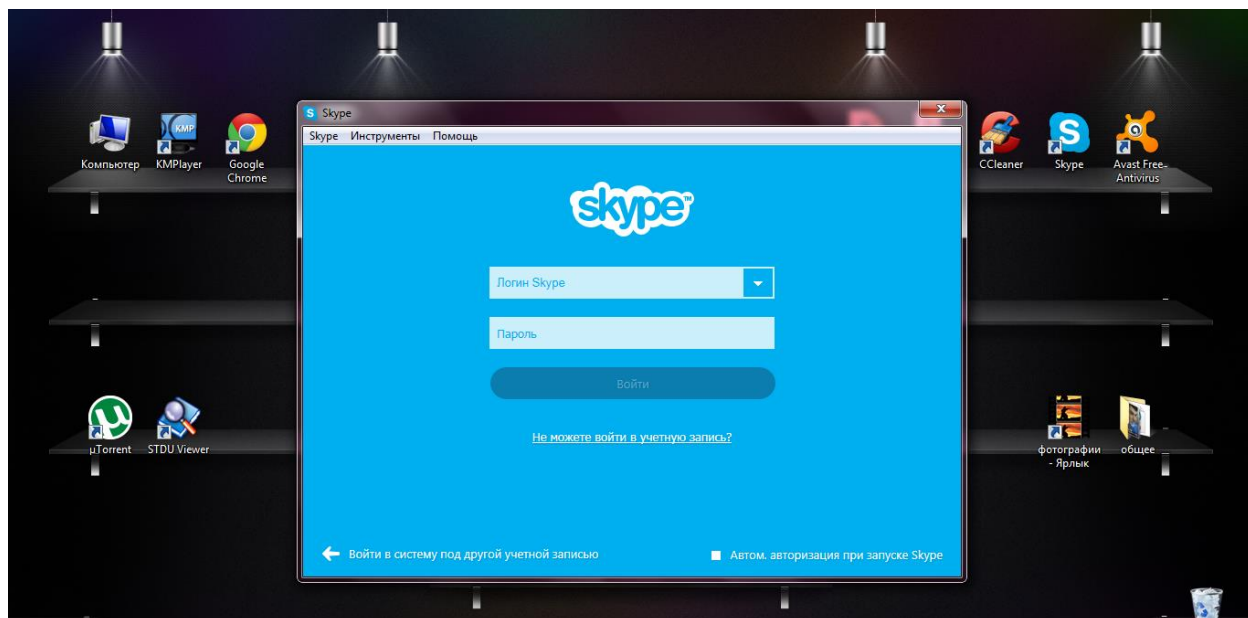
Компьютер
KMPlayer
Google Chrome

Skype

Skype Инструменты Помощь

skype

Логин Skype

Пароль

Войти

Не можете войти в учетную запись?

Войти в систему под другой учетной записью

Автом. авторизация при запуске Skype

CCleaner
Skype
Avast Free Antivirus

µTorrent
STDU Viewer

фотографии - Ярлык
общее